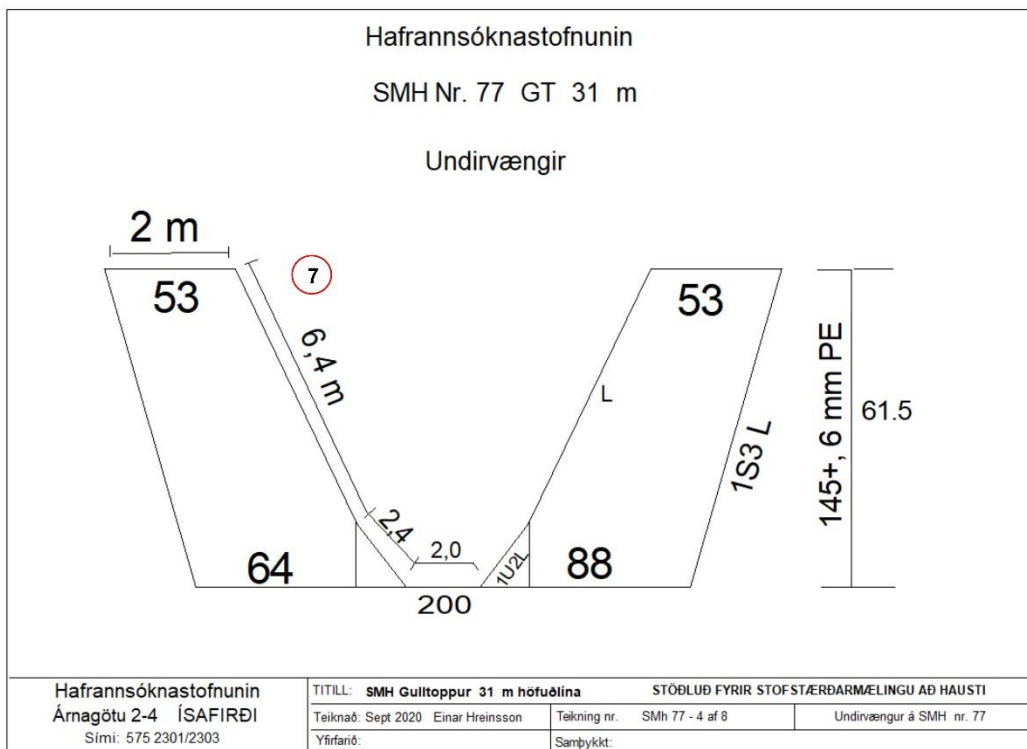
Hafrannsóknastofnunin

SMH Nr. 77 GT 31 m

Undirvængir

2 m

53

7

6,4 m

53

L

145+, 6 mm PE

61.5

1S3 L

2,4

2,0

1U2L

64

88

200

| Hafrannsóknastofnunin | TITILL: SMH Gulltoppur 31 m höfuðlína | | STÖÐLUÐ FYRIR STOFSTÆRÐARMÆLINGU AÐ HAUSTI |
|---|---|---|---|
| Árnagötu 2-4 ÍSAFIRÐI | Teiknað: Sept 2020 Einar Hreinsson | Teikning nr. SMh 77 - 4 af 8 | Undirvængur á SMH nr. 77 |
| Sími: 575 2301/2303 | Yfirfarið: | Samþykkt: | |